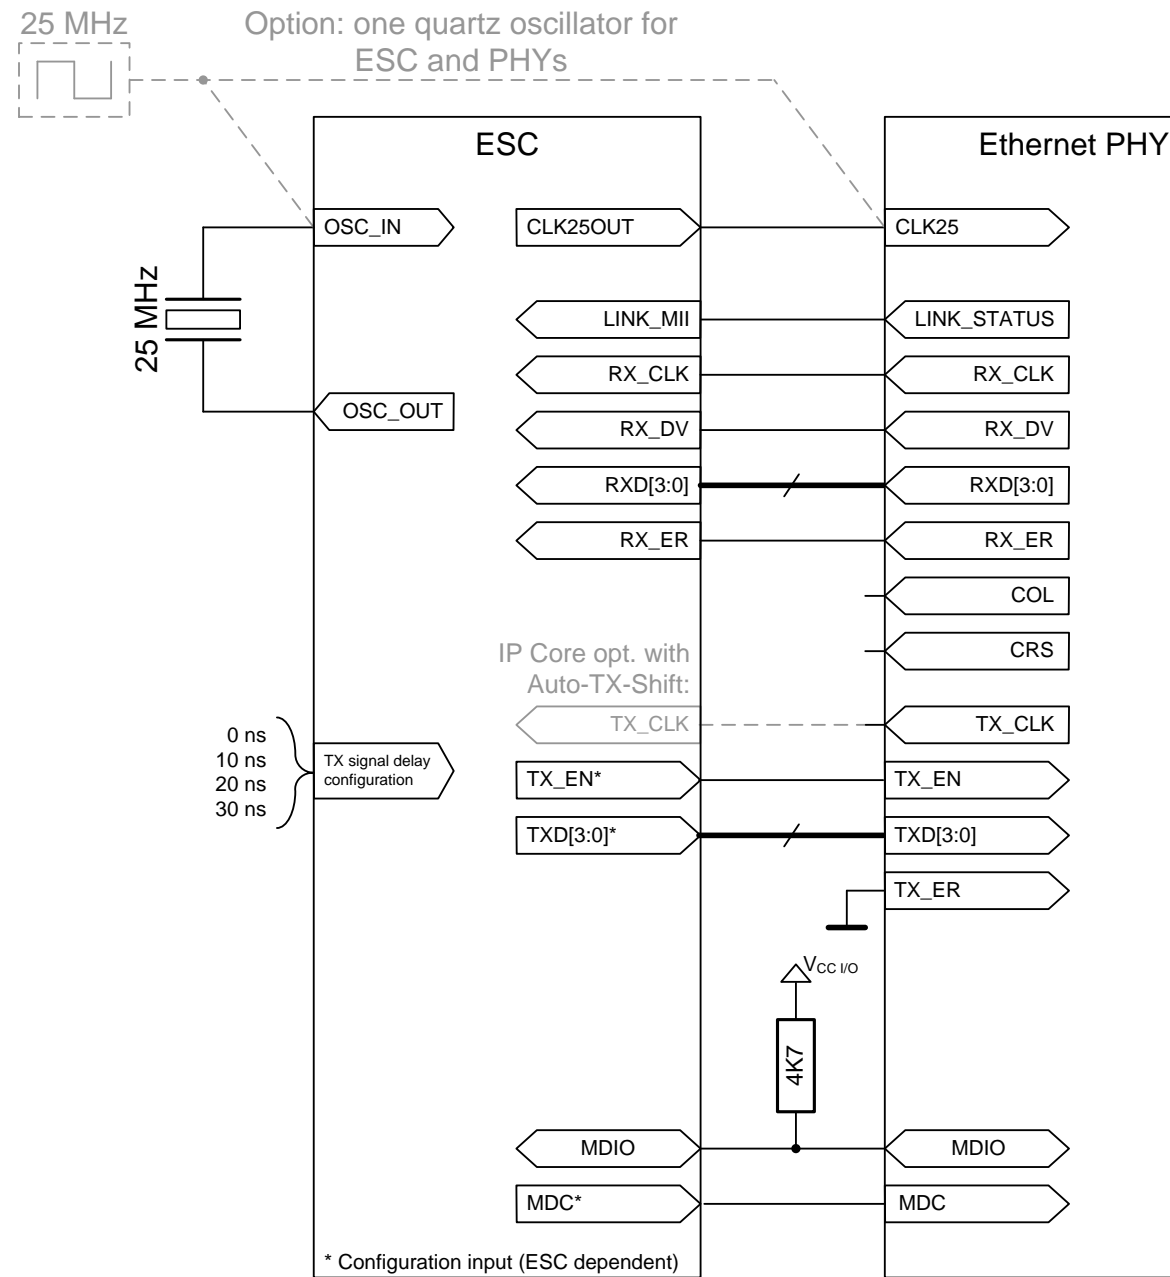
25 MHz

Option: one quartz oscillator for ESC and PHYs

ESC

Ethernet PHY

OSC_IN

CLK25OUT

CLK25

25 MHz

LINK_MII

LINK_STATUS

RX_CLK

RX_CLK

OSC_OUT

RX_DV

RX_DV

RXD[3:0]

RXD[3:0]

RX_ER

RX_ER

COL

CRS

IP Core opt. with Auto-TX-Shift:

TX_CLK

TX_CLK

0 ns
10 ns
20 ns
30 ns

TX signal delay configuration

TX_EN*

TX_EN

TXD[3:0]*

TXD[3:0]

TX_ER

$V_{CC\ I/O}$

4K7

MDIO

MDIO

MDC*

MDC

* Configuration input (ESC dependent)